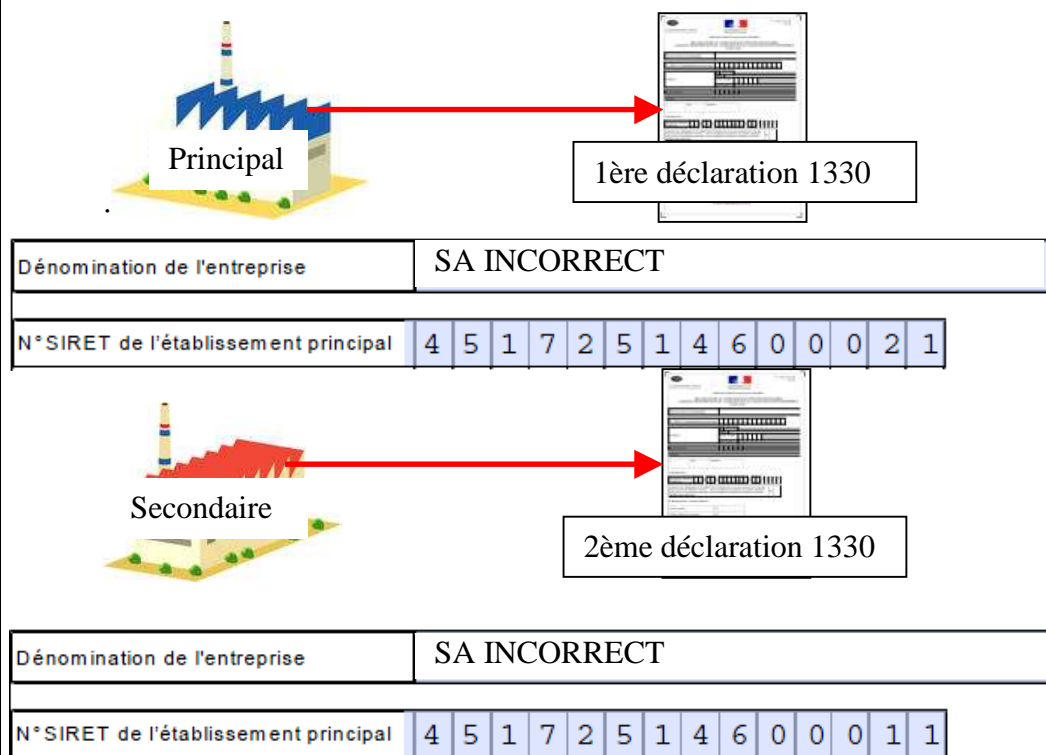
Principal

1ère déclaration 1330

| Dénomination de l'entreprise | SA INCORRECT |
|---|---|

| N°SIRET de l'établissement principal | 4 | 5 | 1 | 7 | 2 | 5 | 1 | 4 | 6 | 0 | 0 | 0 | 2 | 1 |
|---|---|---|---|---|---|---|---|---|---|---|---|---|---|---|

Secondaire

2ème déclaration 1330

| Dénomination de l'entreprise | SA INCORRECT |
|---|---|

| N°SIRET de l'établissement principal | 4 | 5 | 1 | 7 | 2 | 5 | 1 | 4 | 6 | 0 | 0 | 0 | 1 | 1 |
|---|---|---|---|---|---|---|---|---|---|---|---|---|---|---|